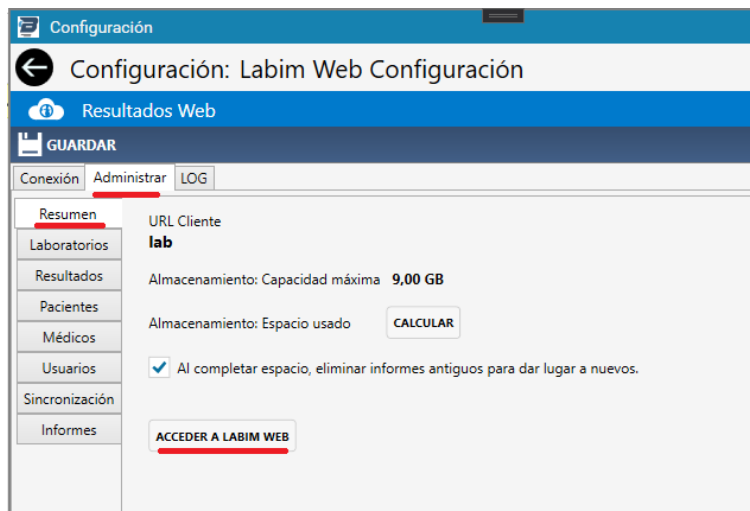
Configuración

Configuración: Labim Web Configuración

Resultados Web

GUARDAR

Conexión | Administrar | LOG

Resumen
Laboratorios
Resultados
Pacientes
Médicos
Usuarios
Sincronización
Informes

URL Cliente
lab

Almacenamiento: Capacidad máxima 9,00 GB

Almacenamiento: Espacio usado CALCULAR

Al completar espacio, eliminar informes antiguos para dar lugar a nuevos.

ACCEDER A LABIM WEB